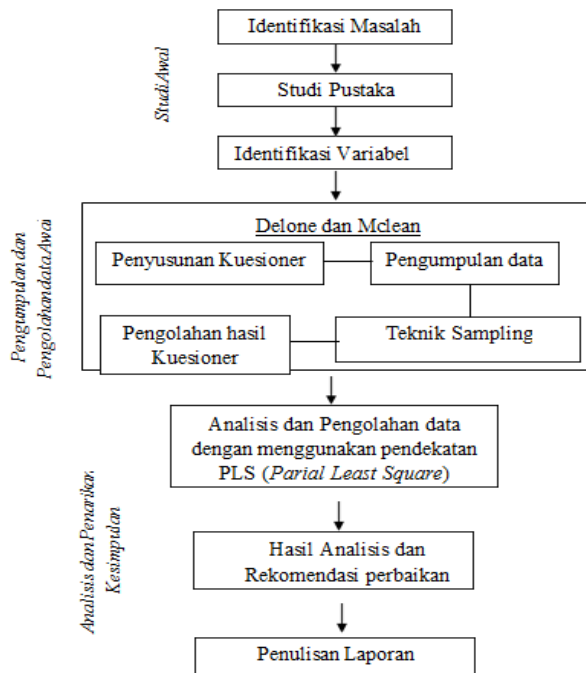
StudiAwal

Identifikasi Masalah

Studi Pustaka

Identifikasi Variabel

PengumpulandanPengolahandataAwal

Delone dan Mclean

Penyusunan Kuesioner

Pengumpulan data

Pengolahan hasil Kuesioner

Teknik Sampling

AnalisisdanPenarikanKesimpulan

Analisis dan Pengolahan data dengan menggunakan pendekatan PLS (*Parial Least Square*)

Hasil Analisis dan Rekomendasi perbaikan

Penulisan Laporan